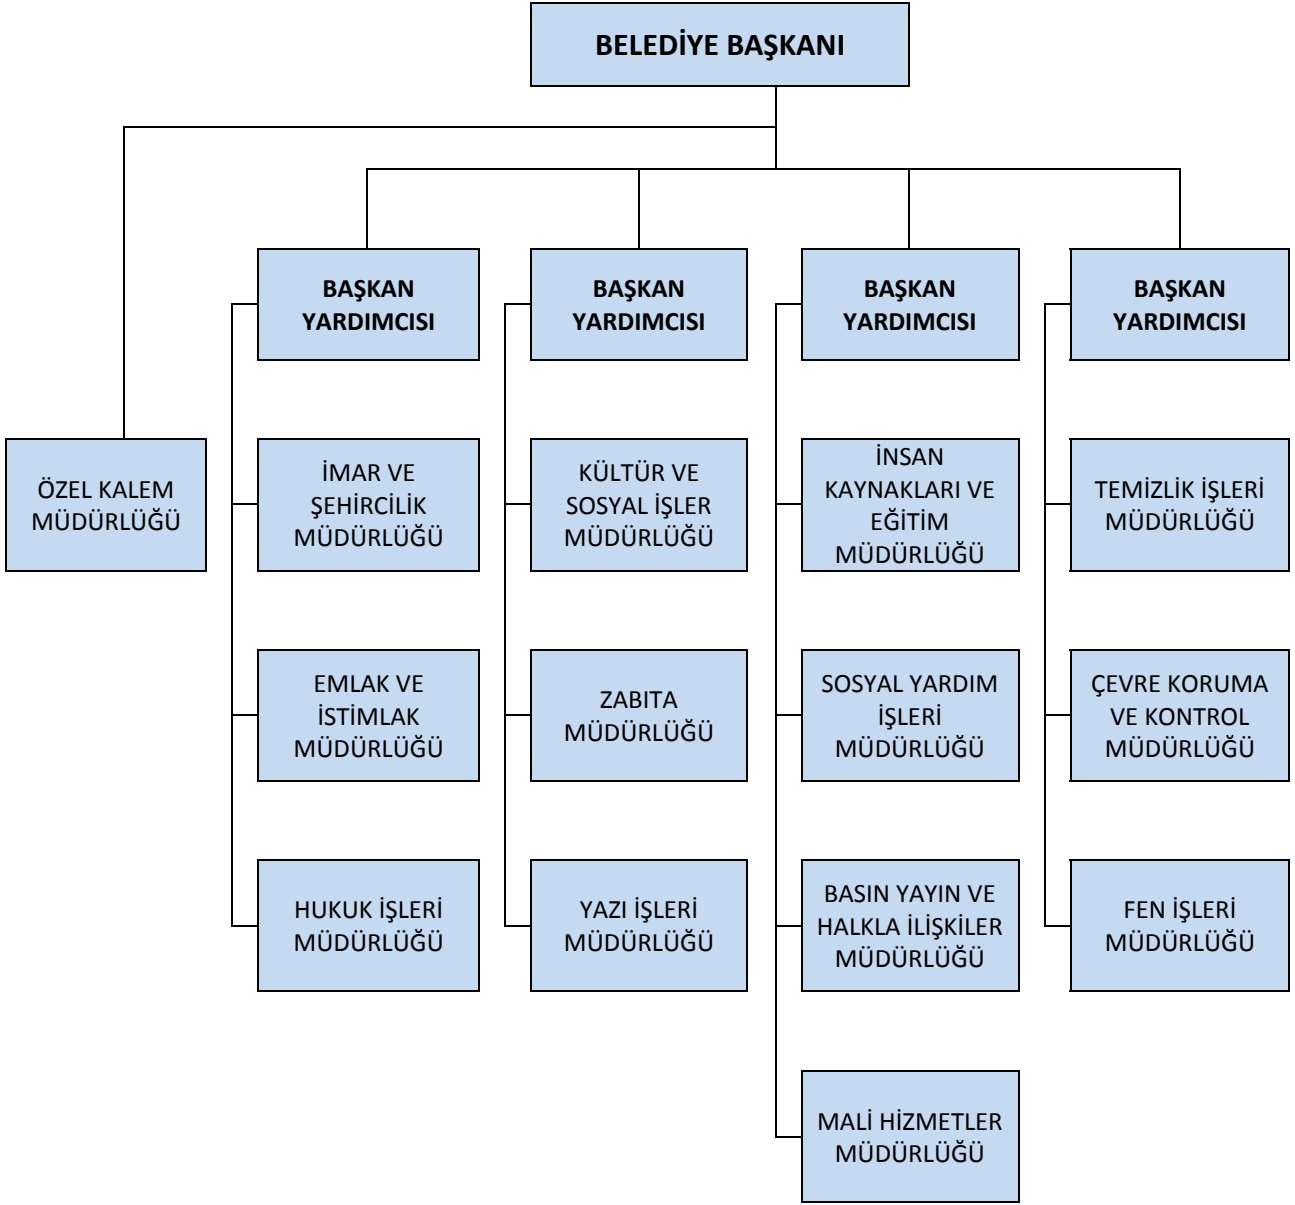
BELEDİYE BAŞKANI

ÖZEL KALEM MÜDÜRLÜĞÜ

BAŞKAN YARDIMCISI

İMAR VE ŞEHİRCİLİK MÜDÜRLÜĞÜ

EMLAK VE İSTİMLAK MÜDÜRLÜĞÜ

HUKUK İŞLERİ MÜDÜRLÜĞÜ

BAŞKAN YARDIMCISI

KÜLTÜR VE SOSYAL İŞLER MÜDÜRLÜĞÜ

ZABITA MÜDÜRLÜĞÜ

YAZI İŞLERİ MÜDÜRLÜĞÜ

BAŞKAN YARDIMCISI

İNSAN KAYNAKLARI VE EĞİTİM MÜDÜRLÜĞÜ

SOSYAL YARDIM İŞLERİ MÜDÜRLÜĞÜ

BASIN YAYIN VE HALKLA İLİŞKİLER MÜDÜRLÜĞÜ

MALİ HİZMETLER MÜDÜRLÜĞÜ

BAŞKAN YARDIMCISI

TEMİZLİK İŞLERİ MÜDÜRLÜĞÜ

ÇEVRE KORUMA VE KONTROL MÜDÜRLÜĞÜ

FEN İŞLERİ MÜDÜRLÜĞÜ